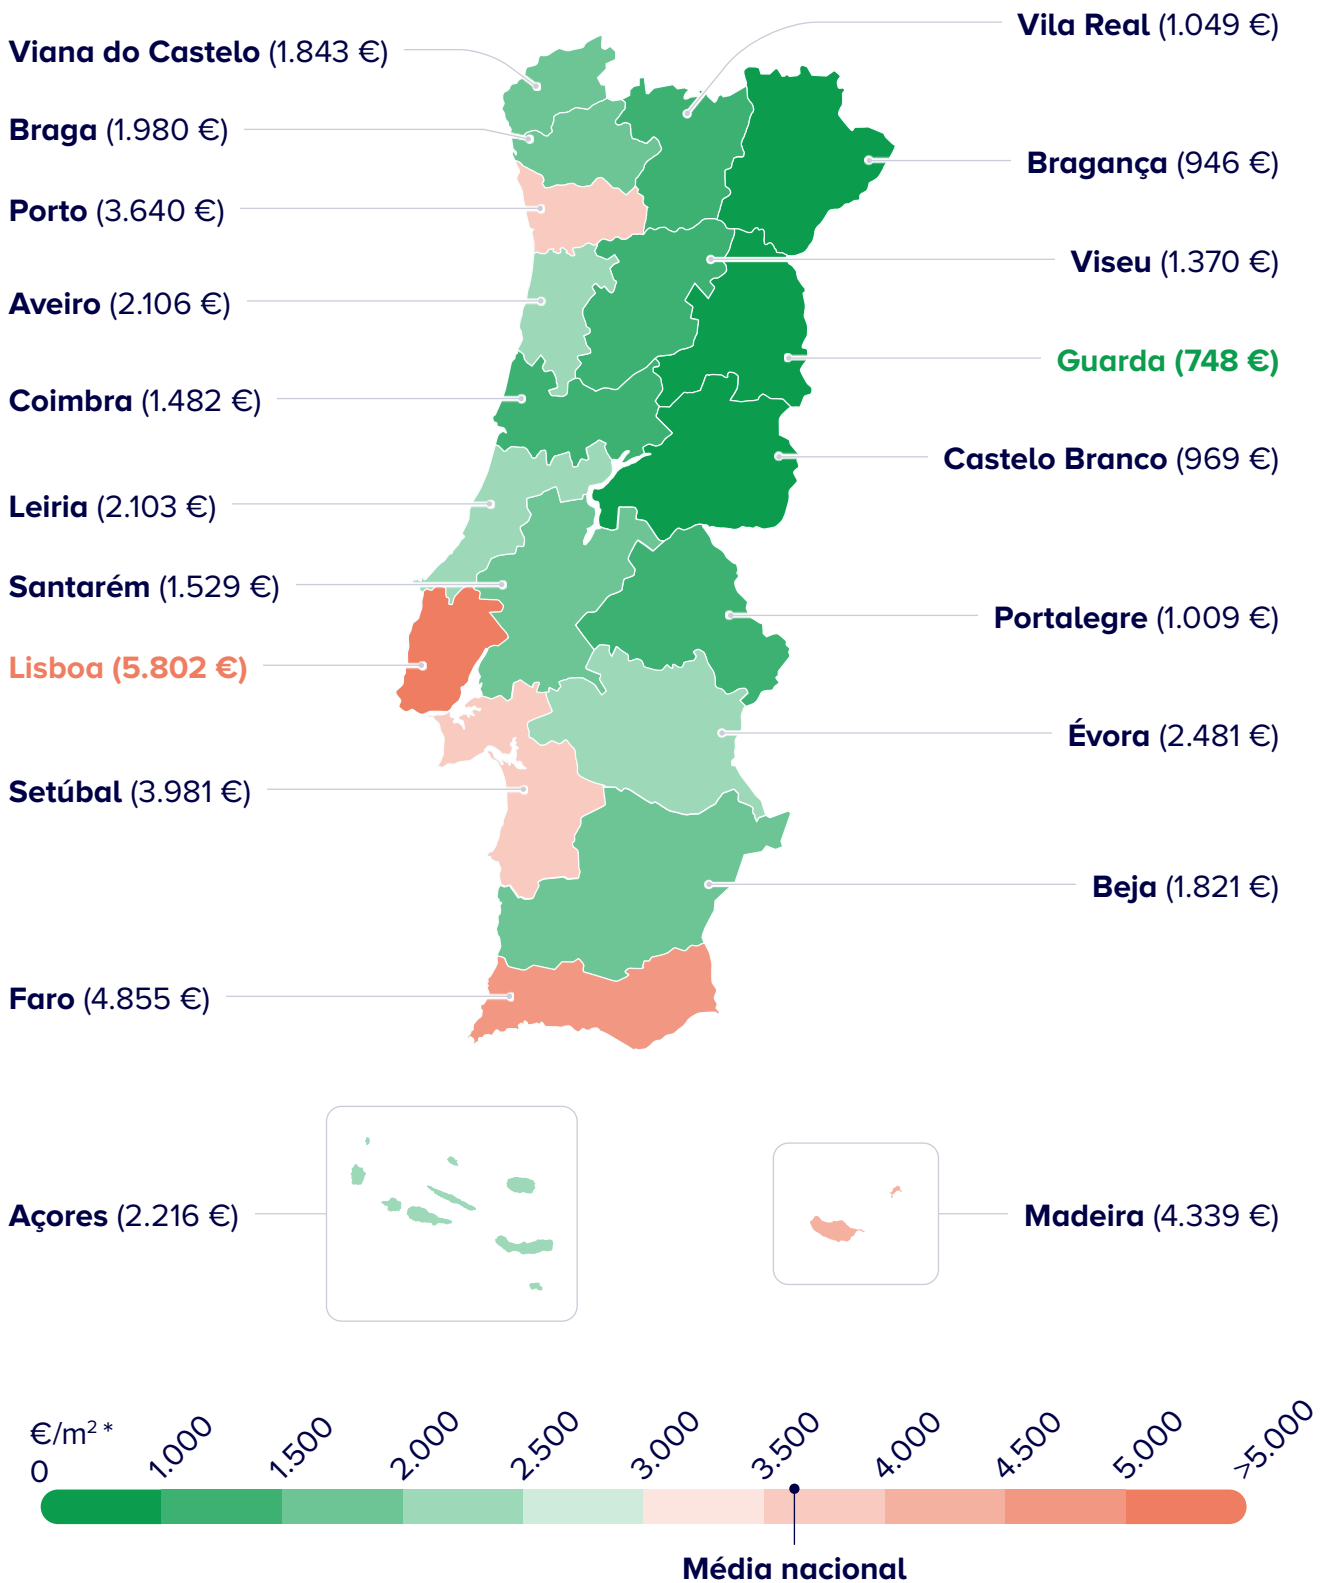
Viana do Castelo (1.843 €)
Vila Real (1.049 €)
Braga (1.980 €)
Bragança (946 €)
Porto (3.640 €)
Viseu (1.370 €)
Aveiro (2.106 €)
Guarda (748 €)
Coimbra (1.482 €)
Castelo Branco (969 €)
Leiria (2.103 €)
Santarém (1.529 €)
Portalegre (1.009 €)
Lisboa (5.802 €)
Évora (2.481 €)
Setúbal (3.981 €)
Beja (1.821 €)
Faro (4.855 €)
Açores (2.216 €)
Madeira (4.339 €)

€/m$^2$*
0
1.000
1.500
2.000
2.500
3.000
3.500
4.000
4.500
5.000
>5.000
Média nacional